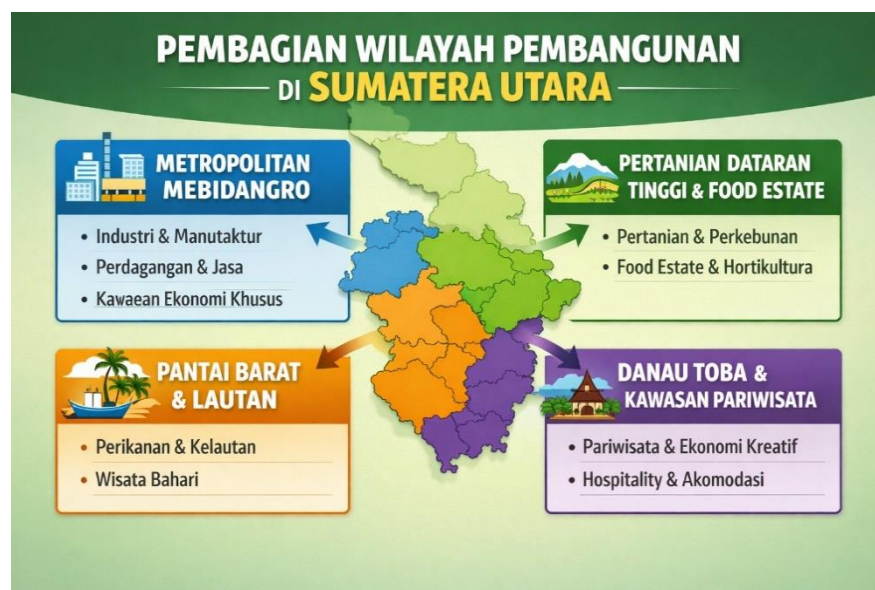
PEMBAGIAN WILAYAH PEMBANGUNAN
DI SUMATERA UTARA

METROPOLITAN MEBIDANGRO

• Industri & Manutaktur
• Perdagangan & Jasa
• Kawaean Ekonomi Khusus

PERTANIAN DATARAN TINGGI & FOOD ESTATE

• Pertanian & Perkebunan
• Food Estate & Hortikultura

PANTAI BARAT & LAUTAN

• Perikanan & Kelautan
• Wisata Bahari

DANAU TOBA & KAWASAN PARIWISATA

• Pariwisata & Ekonomi Kreatif
• Hospitality & Akomodasi